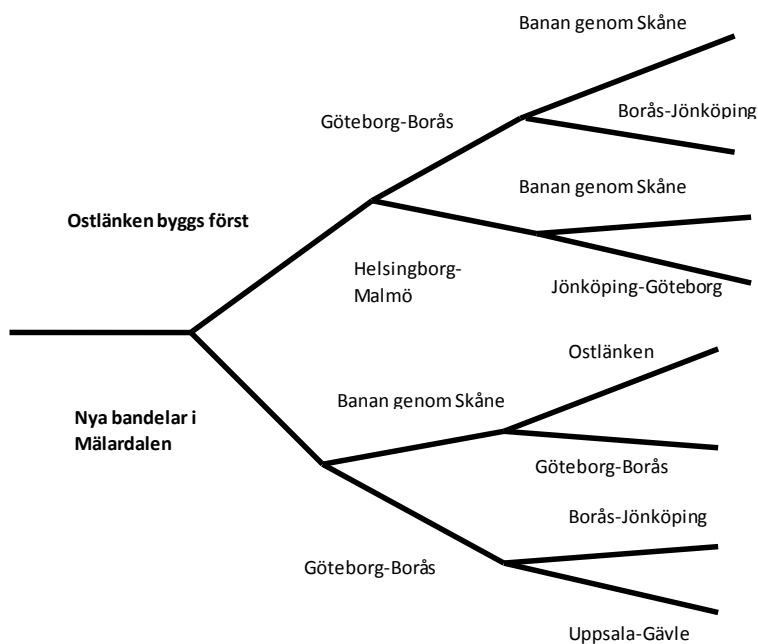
Banan genom Skåne

Göteborg-Borås

Borås-Jönköping

Banan genom Skåne

Ostlänken byggs först

Helsingborg-Malmö

Jönköping-Göteborg

Ostlänken

Banan genom Skåne

Nya bandelar i Mälardalen

Göteborg-Borås

Borås-Jönköping

Göteborg-Borås

Uppsala-Gävle